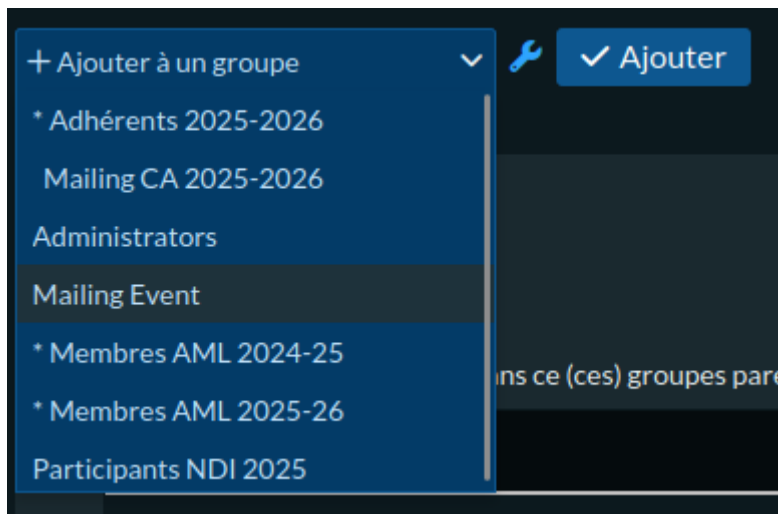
+ Ajouter à un groupe

Ajouter

* Adhérents 2025-2026

Mailing CA 2025-2026

Administrators

Mailing Event

* Membres AML 2024-25

* Membres AML 2025-26

Participants NDI 2025

ns ce (ces) groupes pare